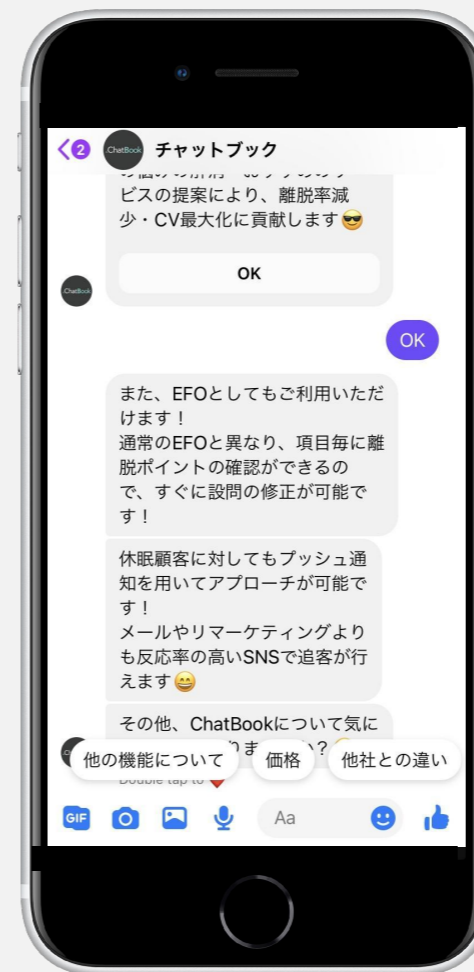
2 ChatBook チャットブック

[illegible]ビスの提案により、離脱率減少・CV最大化に貢献します😎

OK

ChatBook

OK

また、EFOとしてもご利用いただけます！
通常のEFOと異なり、項目毎に離脱ポイントの確認ができるので、すぐに設問の修正が可能です！

休眠顧客に対してもプッシュ通知を用いてアプローチが可能です！
メールやリマーケティングよりも反応率の高いSNSで追客が行えます😄

その他、ChatBookについて気に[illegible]?

他の機能について 価格 他社との違い

Double tap to

GIF

Aa